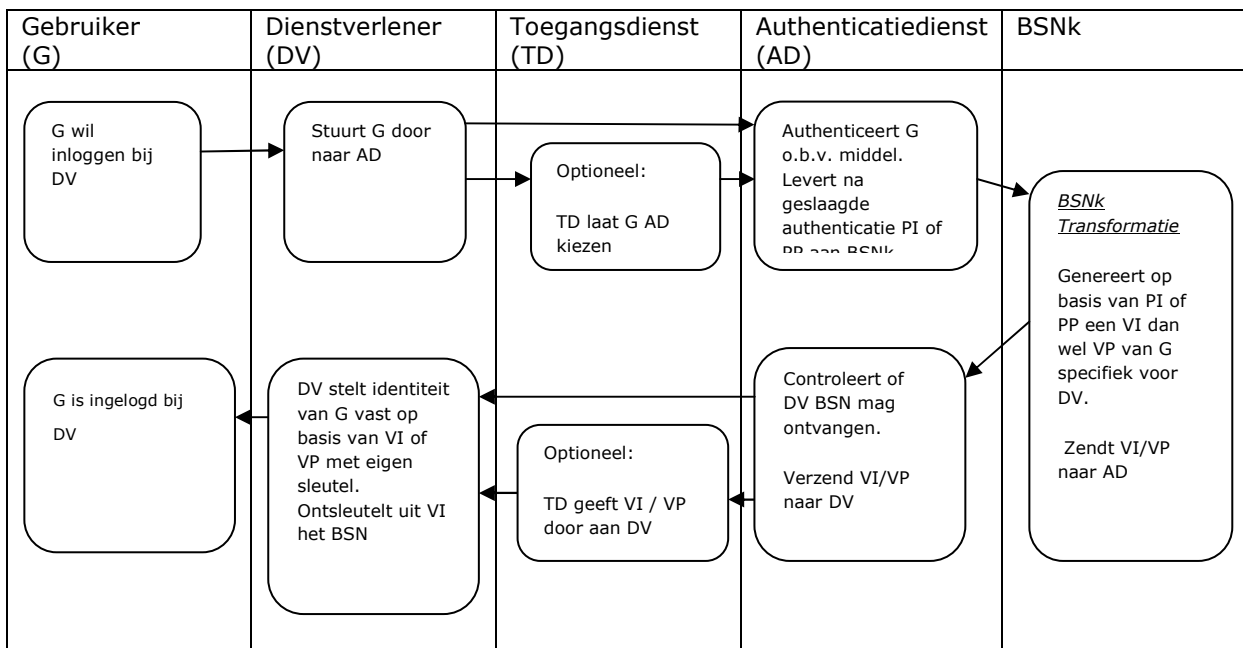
Gebruiker (G)

Dienstverlener (DV)

Toegangsdienst (TD)

Authenticatiedienst (AD)

BSNk

G wil inloggen bij DV

Stuurt G door naar AD

Optioneel:

TD laat G AD kiezen

Authenticeert G o.b.v. middel. Levert na geslaagde authenticatie PI of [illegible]

BSNk Transformatie

Genereert op basis van PI of PP een VI dan wel VP van G specifiek voor DV.

Zendt VI/VP naar AD

Controleert of DV BSN mag ontvangen.

Verzend VI/VP naar DV

Optioneel:

TD geeft VI / VP door aan DV

DV stelt identiteit van G vast op basis van VI of VP met eigen sleutel. Ontsleutelt uit VI het BSN

G is ingelogd bij DV